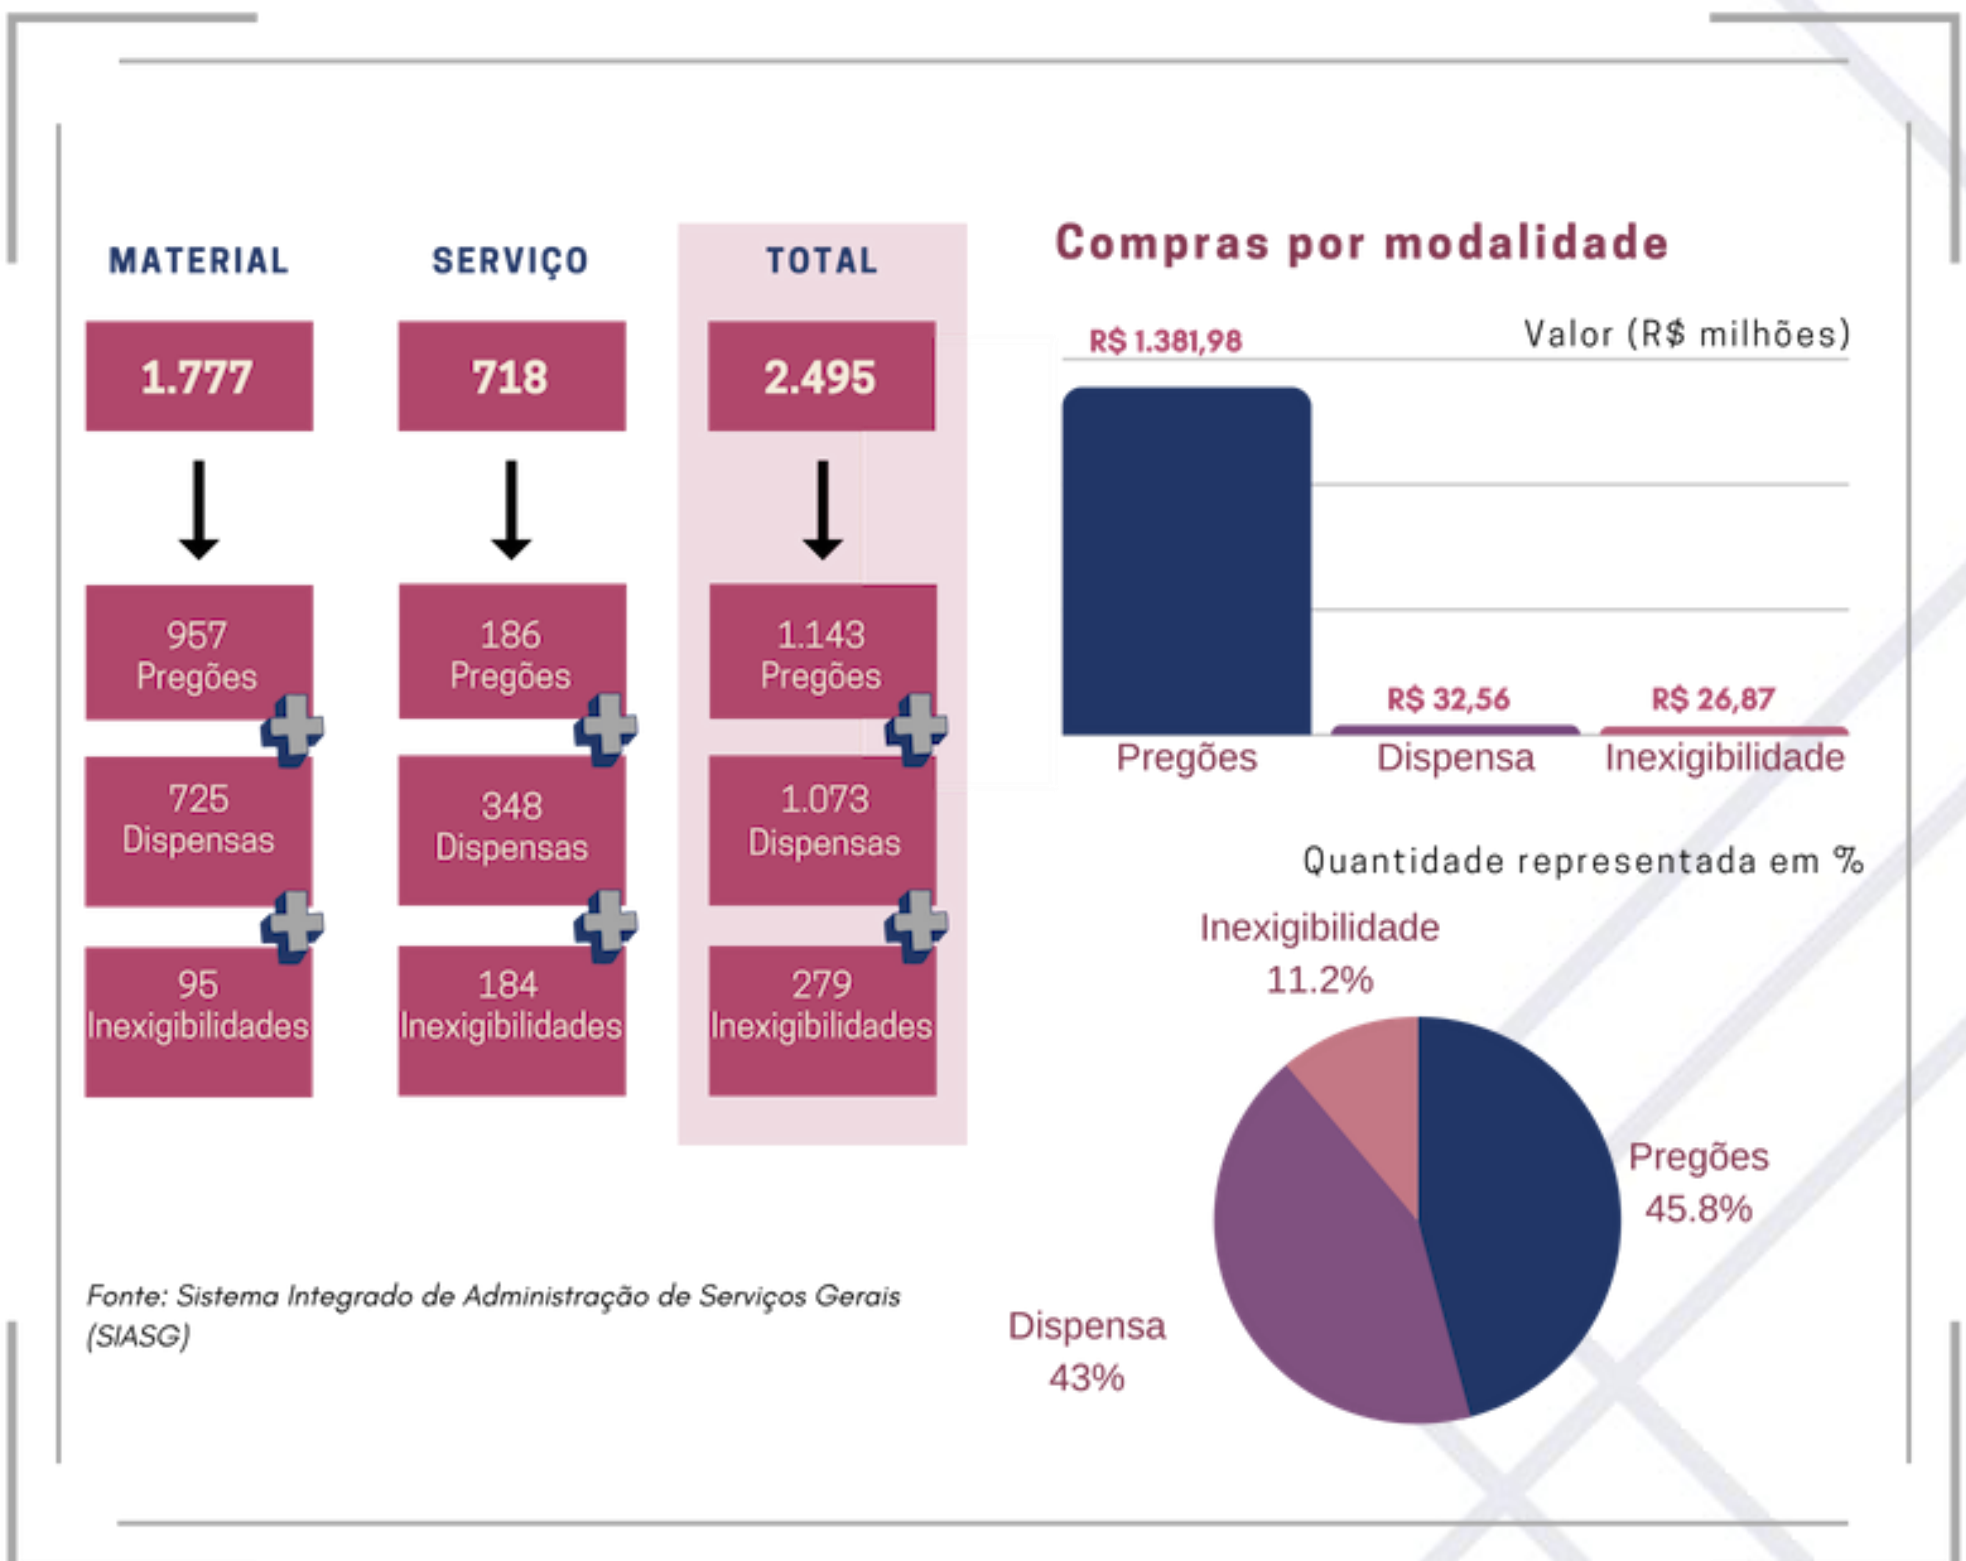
MATERIAL

1.777

957 Pregões

725 Dispensas

95 Inexigibilidades

SERVIÇO

718

186 Pregões

348 Dispensas

184 Inexigibilidades

TOTAL

2.495

1.143 Pregões

1.073 Dispensas

279 Inexigibilidades

Compras por modalidade

Valor (R$ milhões)

R$ 1.381,98

R$ 32,56

R$ 26,87

Pregões

Dispensa

Inexigibilidade

Quantidade representada em %

Inexigibilidade 11.2%

Pregões 45.8%

Dispensa 43%

Fonte: Sistema Integrado de Administração de Serviços Gerais (SIASG)